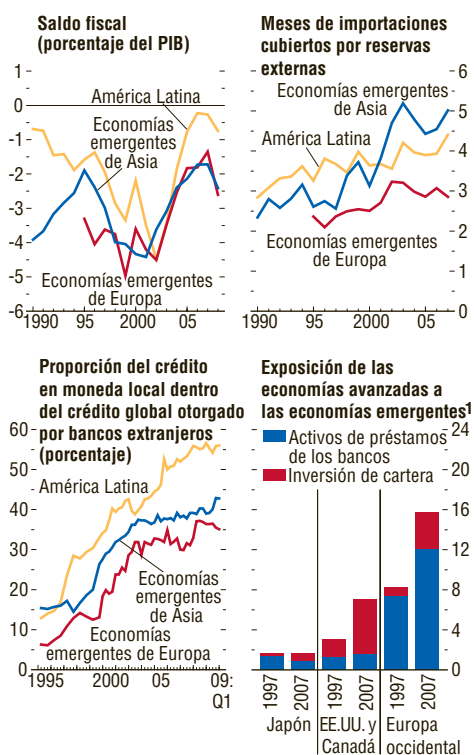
Saldo fiscal (porcentaje del PIB)

1
0
-1
-2
-3
-4
-5
-6
1990
95
2000
05

América Latina
Economías emergentes de Asia
Economías emergentes de Europa

Meses de importaciones cubiertos por reservas externas

6
5
4
3
2
1
0
1990
95
2000
05

Economías emergentes de Asia
América Latina
Economías emergentes de Europa

Proporción del crédito en moneda local dentro del crédito global otorgado por bancos extranjeros (porcentaje)

60
50
40
30
20
10
0
1995
2000
05
09:
Q1

América Latina
Economías emergentes de Asia
Economías emergentes de Europa

Exposición de las economías avanzadas a las economías emergentes$^1$

Activos de préstamos de los bancos
Inversión de cartera

24
20
16
12
8
4
0

1997
2007
1997
2007
1997
2007
Japón
EE.UU. y Canadá
Europa occidental